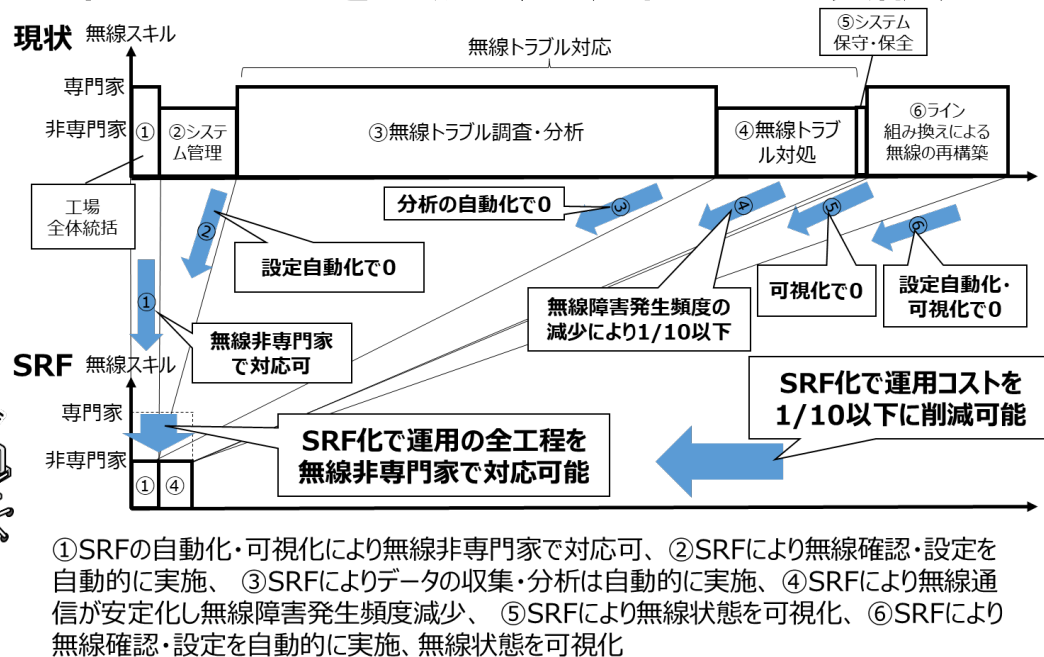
現状 無線スキル

無線トラブル対応

⑤システム保守・保全

専門家

非専門家

①

②システム管理

③無線トラブル調査・分析

④無線トラブル対処

⑥ライン組み換えによる無線の再構築

工場全体統括

分析の自動化で0

③

④

⑤

⑥

②

設定自動化で0

可視化で0

設定自動化・可視化で0

①

無線障害発生頻度の減少により1/10以下

無線非専門家で対応可

SRF 無線スキル

専門家

非専門家

① ④

SRF化で運用の全工程を無線非専門家で対応可能

SRF化で運用コストを1/10以下に削減可能

①SRFの自動化・可視化により無線非専門家で対応可、②SRFにより無線確認・設定を自動的に実施、 ③SRFによりデータの収集・分析は自動的に実施、④SRFにより無線通信が安定化し無線障害発生頻度減少、 ⑤SRFにより無線状態を可視化、⑥SRFにより無線確認・設定を自動的に実施、無線状態を可視化